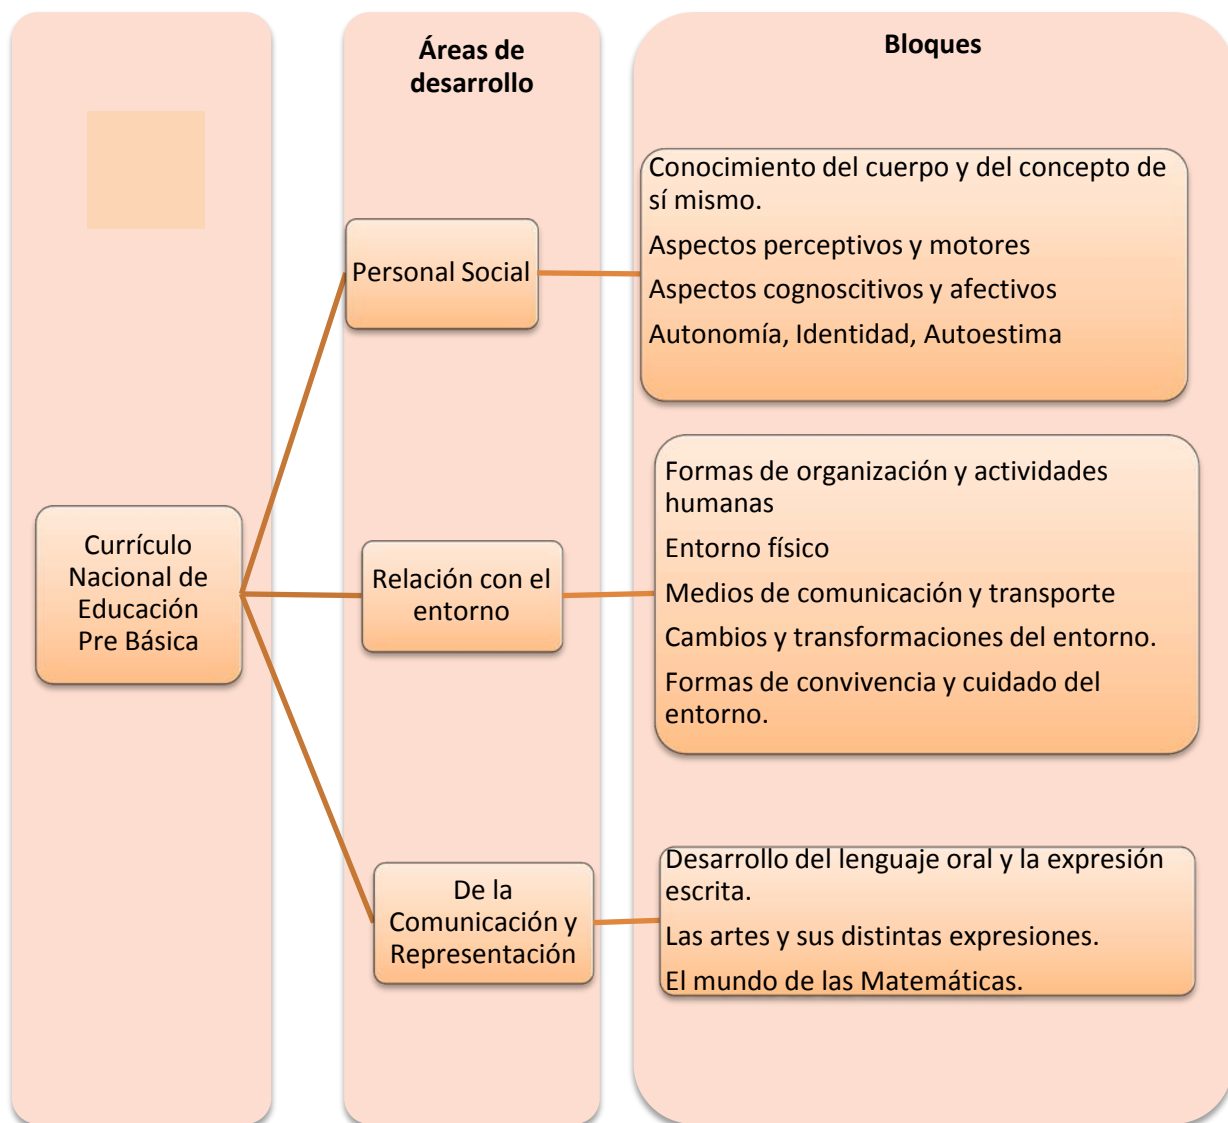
Áreas de desarrollo

Bloques

Currículo Nacional de Educación Pre Básica

Personal Social

Conocimiento del cuerpo y del concepto de sí mismo.

Aspectos perceptivos y motores

Aspectos cognoscitivos y afectivos

Autonomía, Identidad, Autoestima

Relación con el entorno

Formas de organización y actividades humanas

Entorno físico

Medios de comunicación y transporte

Cambios y transformaciones del entorno.

Formas de convivencia y cuidado del entorno.

De la Comunicación y Representación

Desarrollo del lenguaje oral y la expresión escrita.

Las artes y sus distintas expresiones.

El mundo de las Matemáticas.